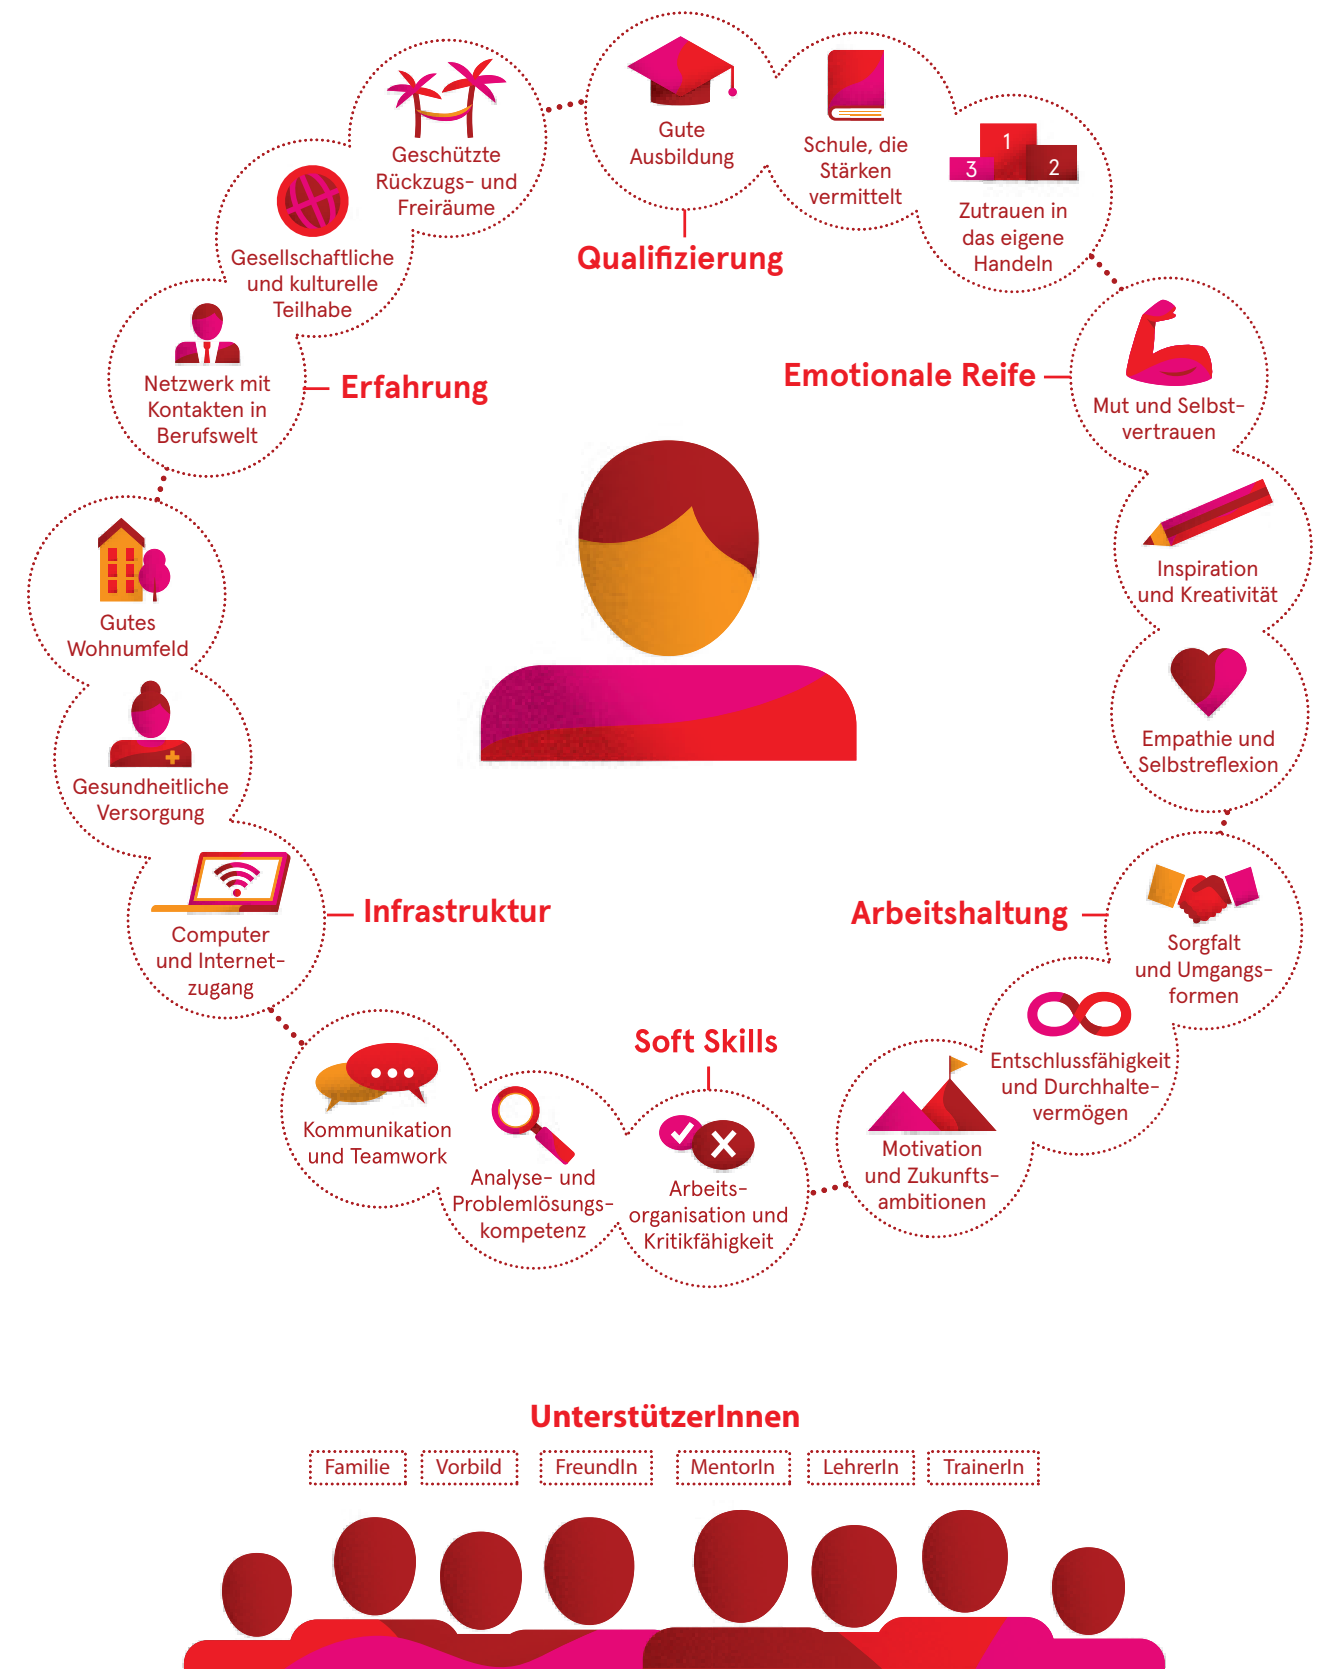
Gute Ausbildung

Schule, die Stärken vermittelt

1
3
2

Zutrauen in das eigene Handeln

Qualifizierung

Geschützte Rückzugs- und Freiräume

Gesellschaftliche und kulturelle Teilhabe

Netzwerk mit Kontakten in Berufswelt

Erfahrung

Emotionale Reife

Mut und Selbstvertrauen

Inspiration und Kreativität

Empathie und Selbstreflexion

Gutes Wohnumfeld

Gesundheitliche Versorgung

Computer und Internetzugang

Infrastruktur

Arbeitshaltung

Sorgfalt und Umgangsformen

Entschlussfähigkeit und Durchhaltevermögen

Motivation und Zukunftsambitionen

Soft Skills

Kommunikation und Teamwork

Analyse- und Problemlösungskompetenz

Arbeitsorganisation und Kritikfähigkeit

UnterstützerInnen

Familie | Vorbild | FreundIn | MentorIn | LehrerIn | TrainerIn